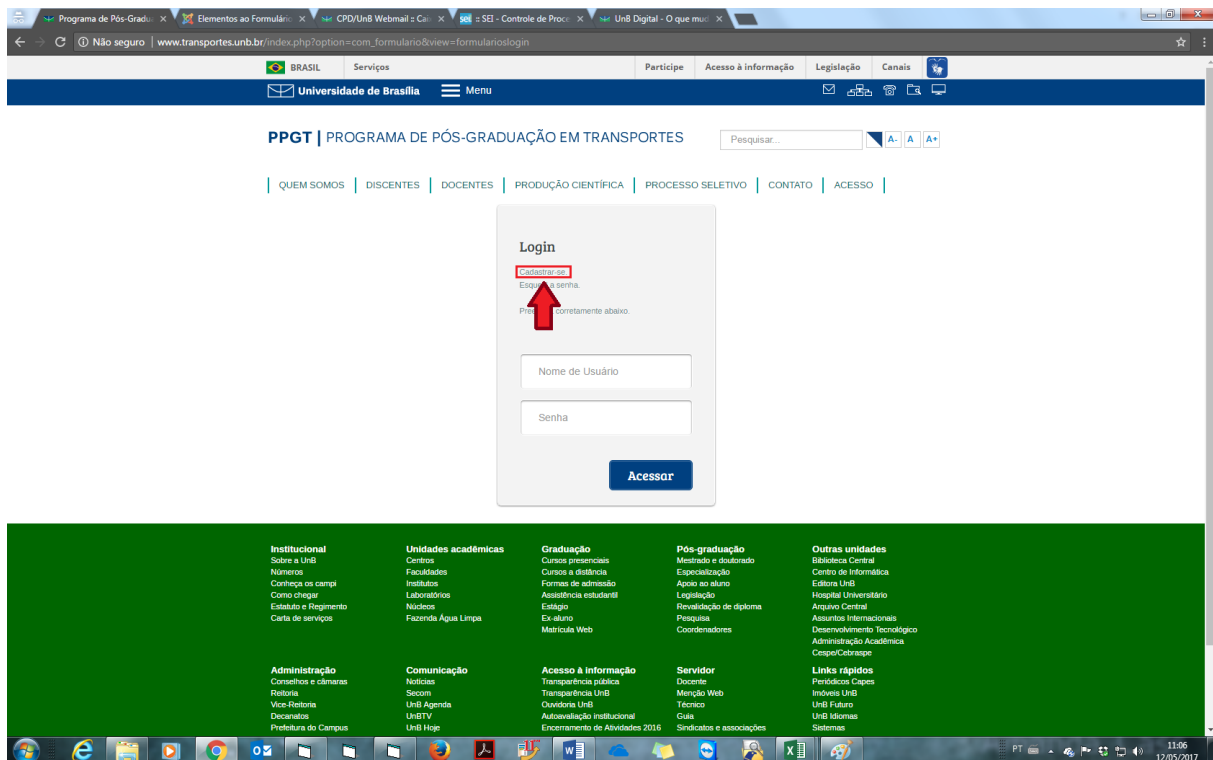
Programa de Pós-Gradu ×  Elementos ao Formulário ×  CPD/UnB Webmail :: Cai ×  sei :: SEI - Controle de Proce ×  UnB Digital - O que mud ×

Não seguro | www.transportes.unb.br/index.php?option=com_formulario&view=formularioslogin

BRASIL  Serviços  Participe  Acesso à informação  Legislação  Canais

Universidade de Brasília  Menu

PPGT | PROGRAMA DE PÓS-GRADUAÇÃO EM TRANSPORTES  Pesquisar...  A-  A  A+

QUEM SOMOS | DISCENTES | DOCENTES | PRODUÇÃO CIENTÍFICA | PROCESSO SELETIVO | CONTATO | ACESSO

Login

Cadastrar-se.
Esqu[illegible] a senha.

Pre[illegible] corretamente abaixo.

Nome de Usuário

Senha

Acessar

Institucional
Sobre a UnB
Números
Conheça os campi
Como chegar
Estatuto e Regimento
Carta de serviços

Unidades acadêmicas
Centros
Faculdades
Institutos
Laboratórios
Núcleos
Fazenda Água Limpa

Graduação
Cursos presenciais
Cursos a distância
Formas de admissão
Assistência estudantil
Estágio
Ex-aluno
Matrícula Web

Pós-graduação
Mestrado e doutorado
Especialização
Apoio ao aluno
Legislação
Revalidação de diploma
Pesquisa
Coordenadores

Outras unidades
Biblioteca Central
Centro de Informática
Editora UnB
Hospital Universitário
Arquivo Central
Assuntos Internacionais
Desenvolvimento Tecnológico
Administração Acadêmica
Cespe/Cebraspe

Administração
Conselhos e câmaras
Reitoria
Vice-Reitoria
Decanatos
Prefeitura do Campus

Comunicação
Notícias
Secom
UnB Agenda
UnBTV
UnB Hoje

Acesso à informação
Transparência pública
Transparência UnB
Ouvidoria UnB
Autoavaliação institucional
Encerramento de Atividades 2016

Servidor
Docente
Menção Web
Técnico
Guia
Sindicatos e associações

Links rápidos
Periódicos Capes
Imóveis UnB
UnB Futuro
UnB Idiomas
Sistemas

PT 11:06 12/05/2017